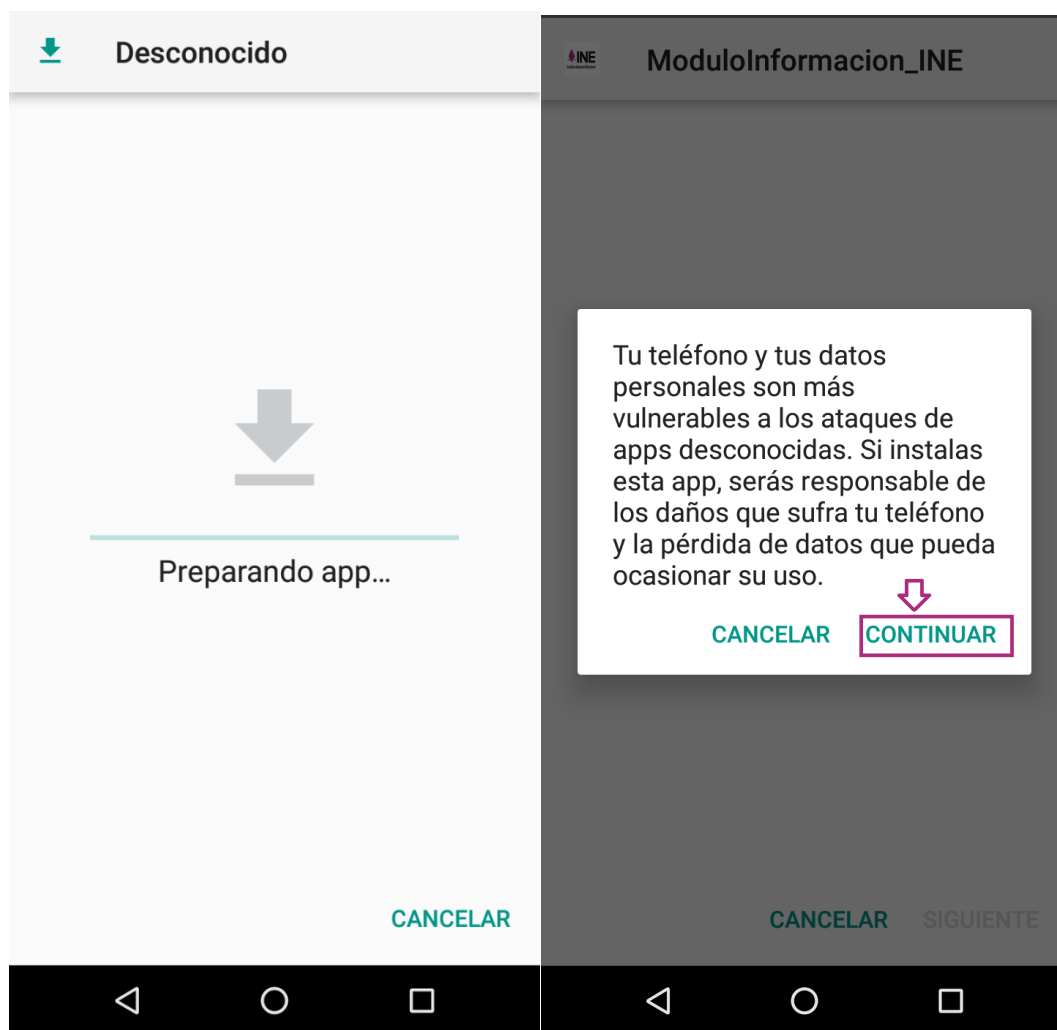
Desconocido

Preparando app…

CANCELAR

INE

ModuloInformacion_INE

Tu teléfono y tus datos personales son más vulnerables a los ataques de apps desconocidas. Si instalas esta app, serás responsable de los daños que sufra tu teléfono y la pérdida de datos que pueda ocasionar su uso.

CANCELAR CONTINUAR

CANCELAR SIGUIENTE